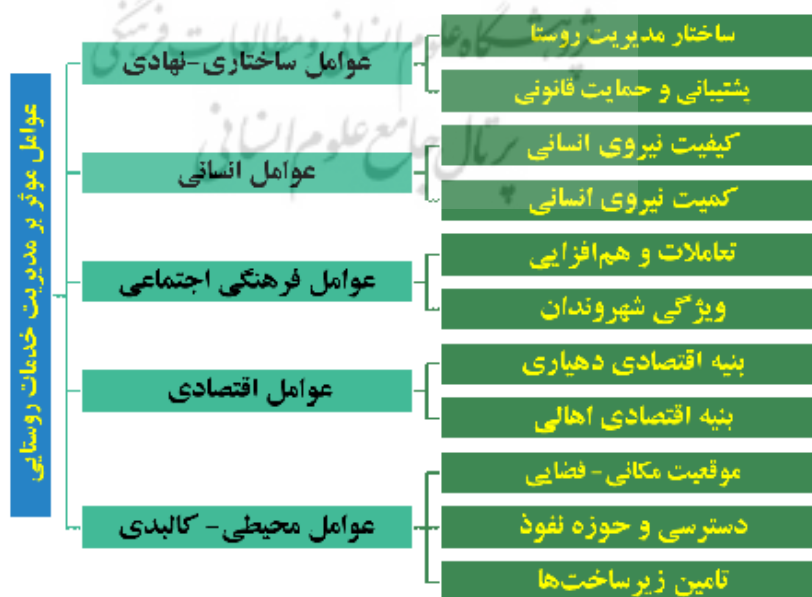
عوامل موثر بر مدیریت خدمات روستایی

عوامل ساختاری-نهادی
ساختار مدیریت روستا
پشتیبانی و حمایت قانونی

عوامل انسانی
کیفیت نیروی انسانی
کمیت نیروی انسانی

عوامل فرهنگی اجتماعی
تعاملات و هم‌افزایی
ویژگی شهروندان

عوامل اقتصادی
بنیه اقتصادی دهیاری
بنیه اقتصادی اهالی

عوامل محیطی- کالبدی
موقعیت مکانی- فضایی
دسترسی و حوزه نفوذ
تامین زیرساخت‌ها

پژوهشگاه علوم انسانی و مطالعات فرهنگی
پرتال جامع علوم انسانی